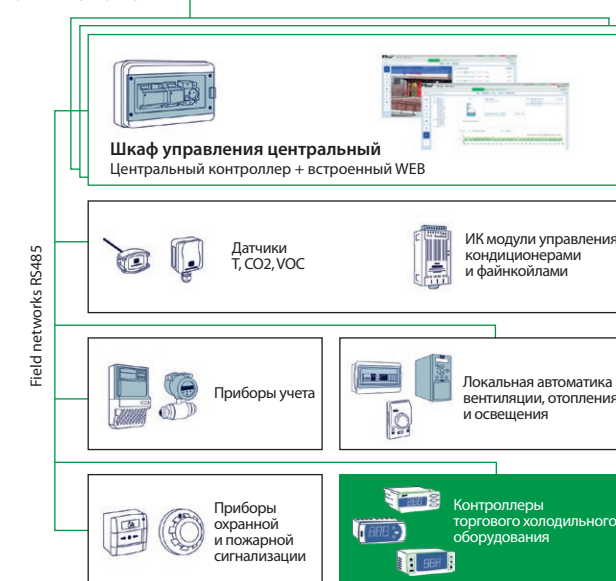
Шкаф управления центральный
Центральный контроллер + встроенный WEB

Field networks RS485

Датчики
T, CO2, VOC

ИК модули управления
кондиционерами
и файнкойлами

Приборы учета

Локальная автоматика
вентиляции, отопления
и освещения

Приборы
охранной
и пожарной
сигнализации

Контроллеры
торгового холодильного
оборудования